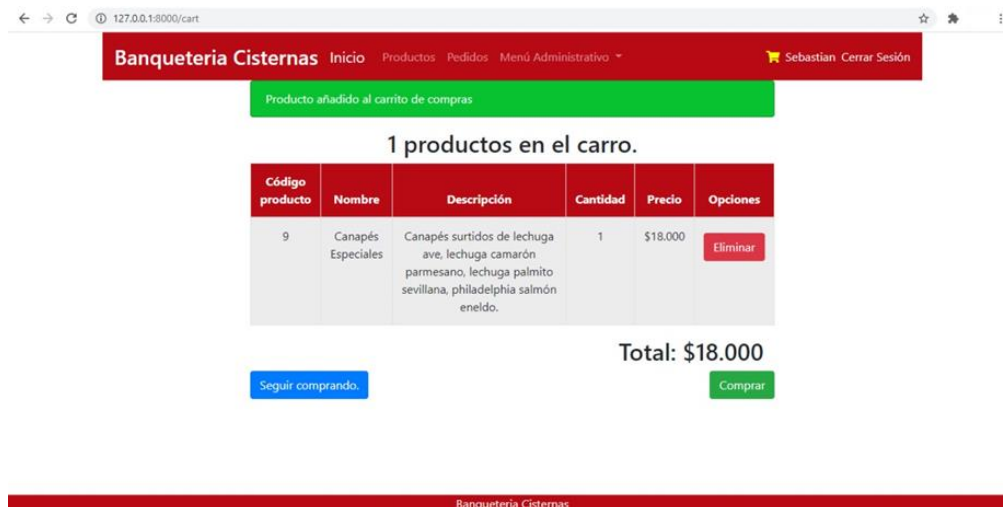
127.0.0.1:8000/cart

Banqueteria Cisternas Inicio Productos Pedidos Menú Administrativo Sebastian Cerrar Sesión

Producto añadido al carrito de compras

1 productos en el carro.

| Código producto | Nombre | Descripción | Cantidad | Precio | Opciones |
|---|---|---|---|---|---|
| 9 | Canapés Especiales | Canapés surtidos de lechuga ave, lechuga camarón parmesano, lechuga palmito sevillana, philadelphia salmón eneldo. | 1 | $18.000 | Eliminar |

Total: $18.000

Seguir comprando.

Comprar

Banqueteria Cisternas